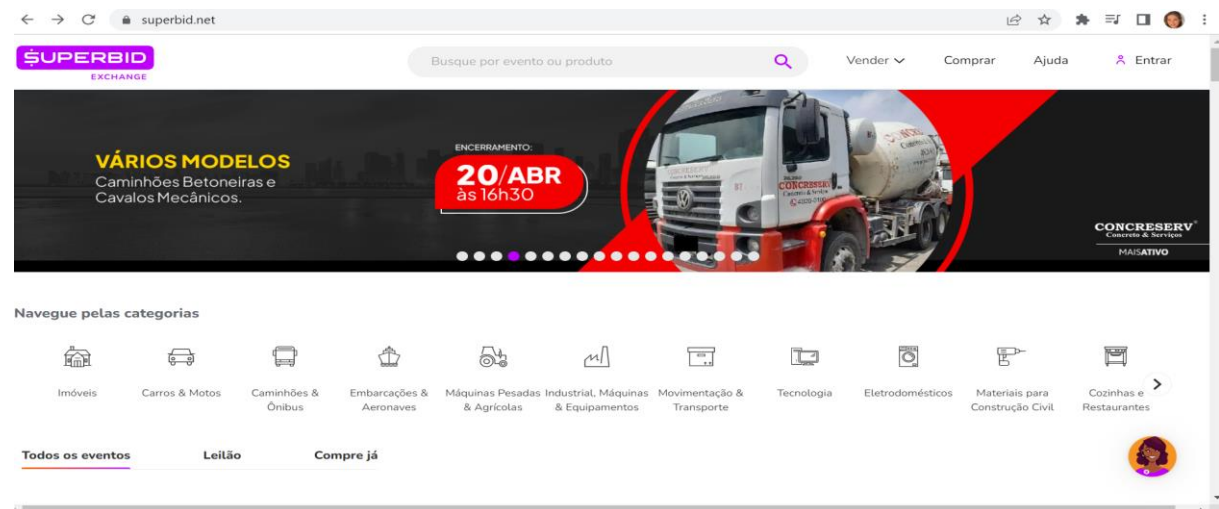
superbid.net

SUPERBID EXCHANGE

Busque por evento ou produto

Vender

Comprar

Ajuda

Entrar

VÁRIOS MODELOS
Caminhões Betoneiras e Cavalos Mecânicos.

ENCERRAMENTO:
20/ABR
às 16h30

CONCRESERV
Concreto & Serviços

CONCRESERV
Concreto & Serviços

MAISATIVO

Navegue pelas categorias

Imóveis

Carros & Motos

Caminhões & Ônibus

Embarcações & Aeronaves

Máquinas Pesadas & Agrícolas

Industrial, Máquinas & Equipamentos

Movimentação & Transporte

Tecnologia

Eletrodomésticos

Materiais para Construção Civil

Cozinhas e Restaurantes

Todos os eventos

Leilão

Compre já